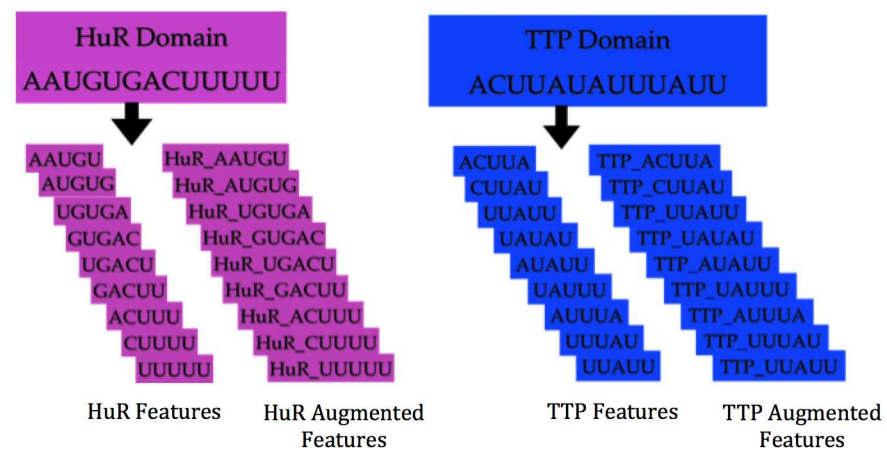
HuR Domain
AAUGUGACUUUUU

AAUGU
AUGUG
UGUGA
GUGAC
UGACU
GACUU
ACUUU
CUUUU
UUUUU

HuR_AAUGU
HuR_AUGUG
HuR_UGUGA
HuR_GUGAC
HuR_UGACU
HuR_GACUU
HuR_ACUUU
HuR_CUUUU
HuR_UUUUU

HuR Features

HuR Augmented Features

TTP Domain
ACUUAUAUUUAUU

ACUUA
CUUAU
UUAUU
UAUAU
AUAUU
UAUUU
AUUUA
UUUAU
UUAUU

TTP_ACUUA
TTP_CUUAU
TTP_UUAUU
TTP_UAUAU
TTP_AUAUU
TTP_UAUUU
TTP_AUUUA
TTP_UUUAU
TTP_UUAUU

TTP Features

TTP Augmented Features